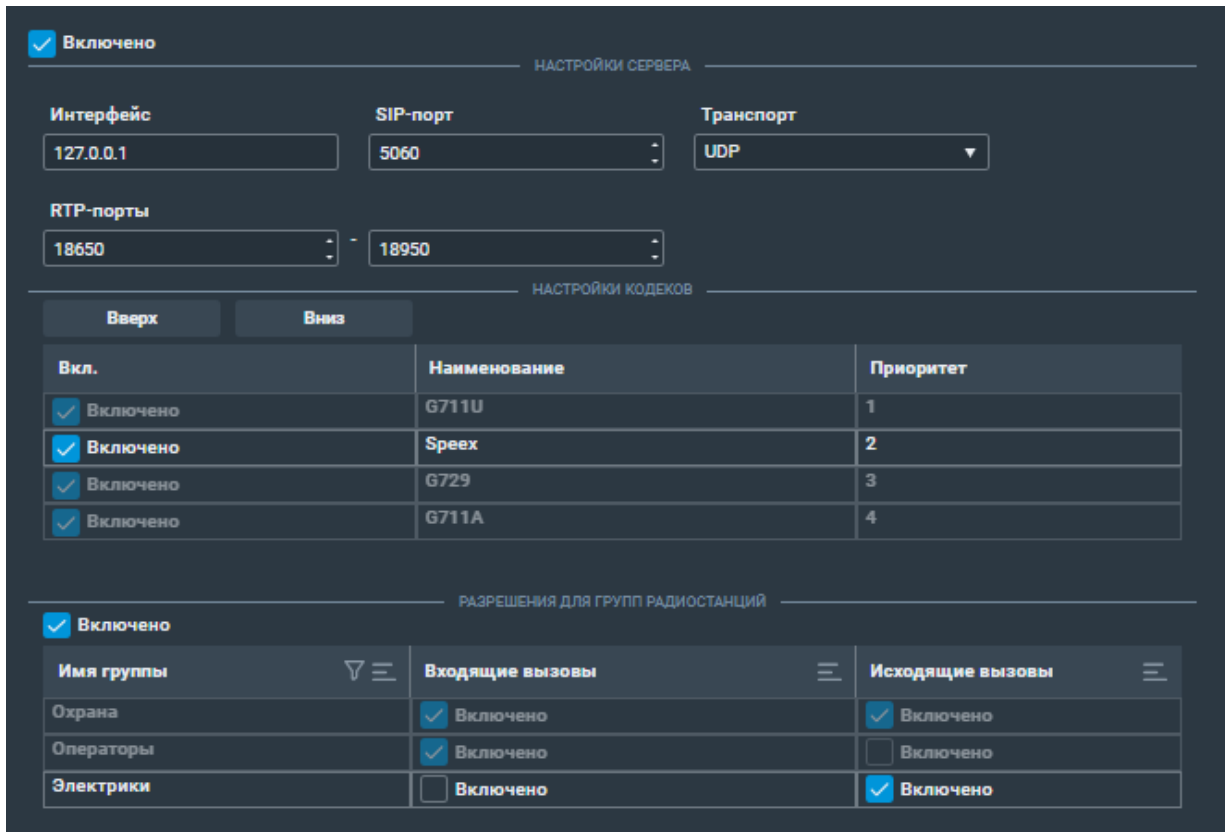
Включено

НАСТРОЙКИ СЕРВЕРА

Интерфейс
127.0.0.1

SIP-порт
5060

Транспорт
UDP

RTP-порты
18650 - 18950

НАСТРОЙКИ КОДЕКОВ

Вверх
Вниз

| Вкл. | Наименование | Приоритет |
|---|---|---|
| Включено | G711U | 1 |
| Включено | Speex | 2 |
| Включено | G729 | 3 |
| Включено | G711A | 4 |

РАЗРЕШЕНИЯ ДЛЯ ГРУПП РАДИОСТАНЦИЙ

Включено

| Имя группы | Входящие вызовы | Исходящие вызовы |
|---|---|---|
| Охрана | Включено | Включено |
| Операторы | Включено | Включено |
| Электрики | Включено | Включено |